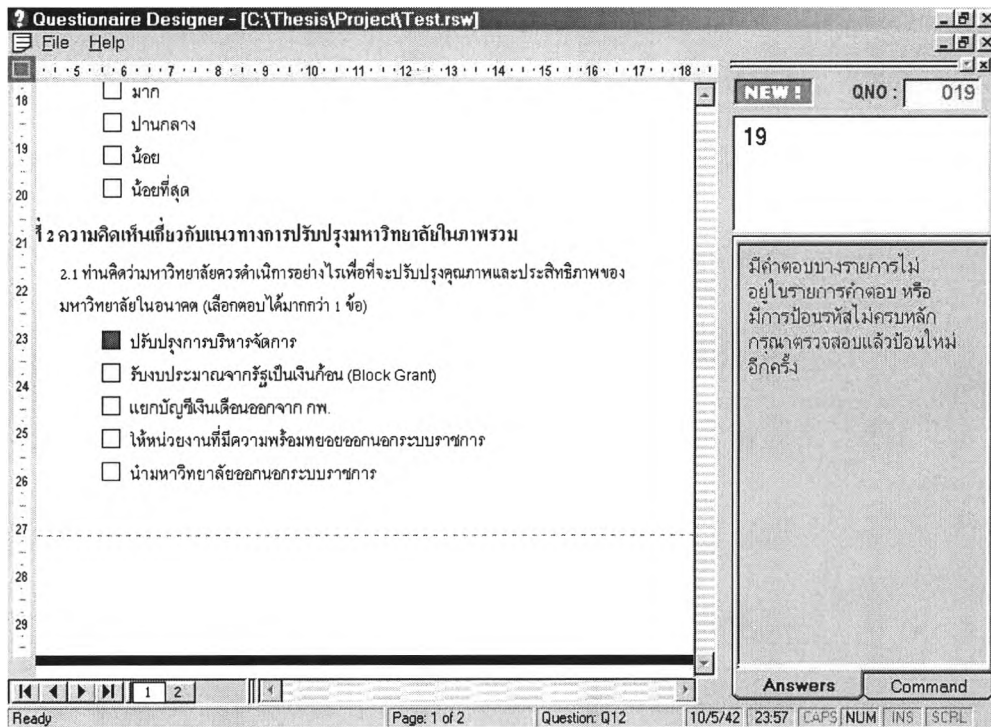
Questionaire Designer - [C:\Thesis\Project\Test.rsw]
File Help

5 6 7 8 9 10 11 12 13 14 15 16 17 18

18 ☐ มาก
☐ ปานกลาง
19 ☐ น้อย
20 ☐ น้อยที่สุด
21 ที่ 2 ความคิดเห็นเกี่ยวกับแนวทางการปรับปรุงมหาวิทยาลัยในภาพรวม
2.1 ท่านคิดว่ามหาวิทยาลัยควรดำเนินการอย่างไรเพื่อที่จะปรับปรุงคุณภาพและประสิทธิภาพของ
22 มหาวิทยาลัยในอนาคต (เลือกตอบได้มากกว่า 1 ข้อ)
23 ☐ ปรับปรุงการบริหารจัดการ
24 ☐ รับงบประมาณจากรัฐเป็นเงินก้อน (Block Grant)
☐ แยกบัญชีเงินเดือนออกจาก กพ.
25 ☐ ให้หน่วยงานที่มีความพร้อมทยอยออกนอกระบบราชการ
26 ☐ นำมหาวิทยาลัยออกนอกระบบราชการ
27
28
29

NEW! QNO: 019
19

มีคำตอบบางรายการไม่อยู่ในรายการคำตอบ หรือมีการป้อนรหัสไม่ครบหลัก กรุณาตรวจสอบแล้วป้อนใหม่อีกครั้ง

1 2
Answers Command
Ready Page: 1 of 2 Question: Q12 10/5/42 23:57 CAPS NUM INS SCRL